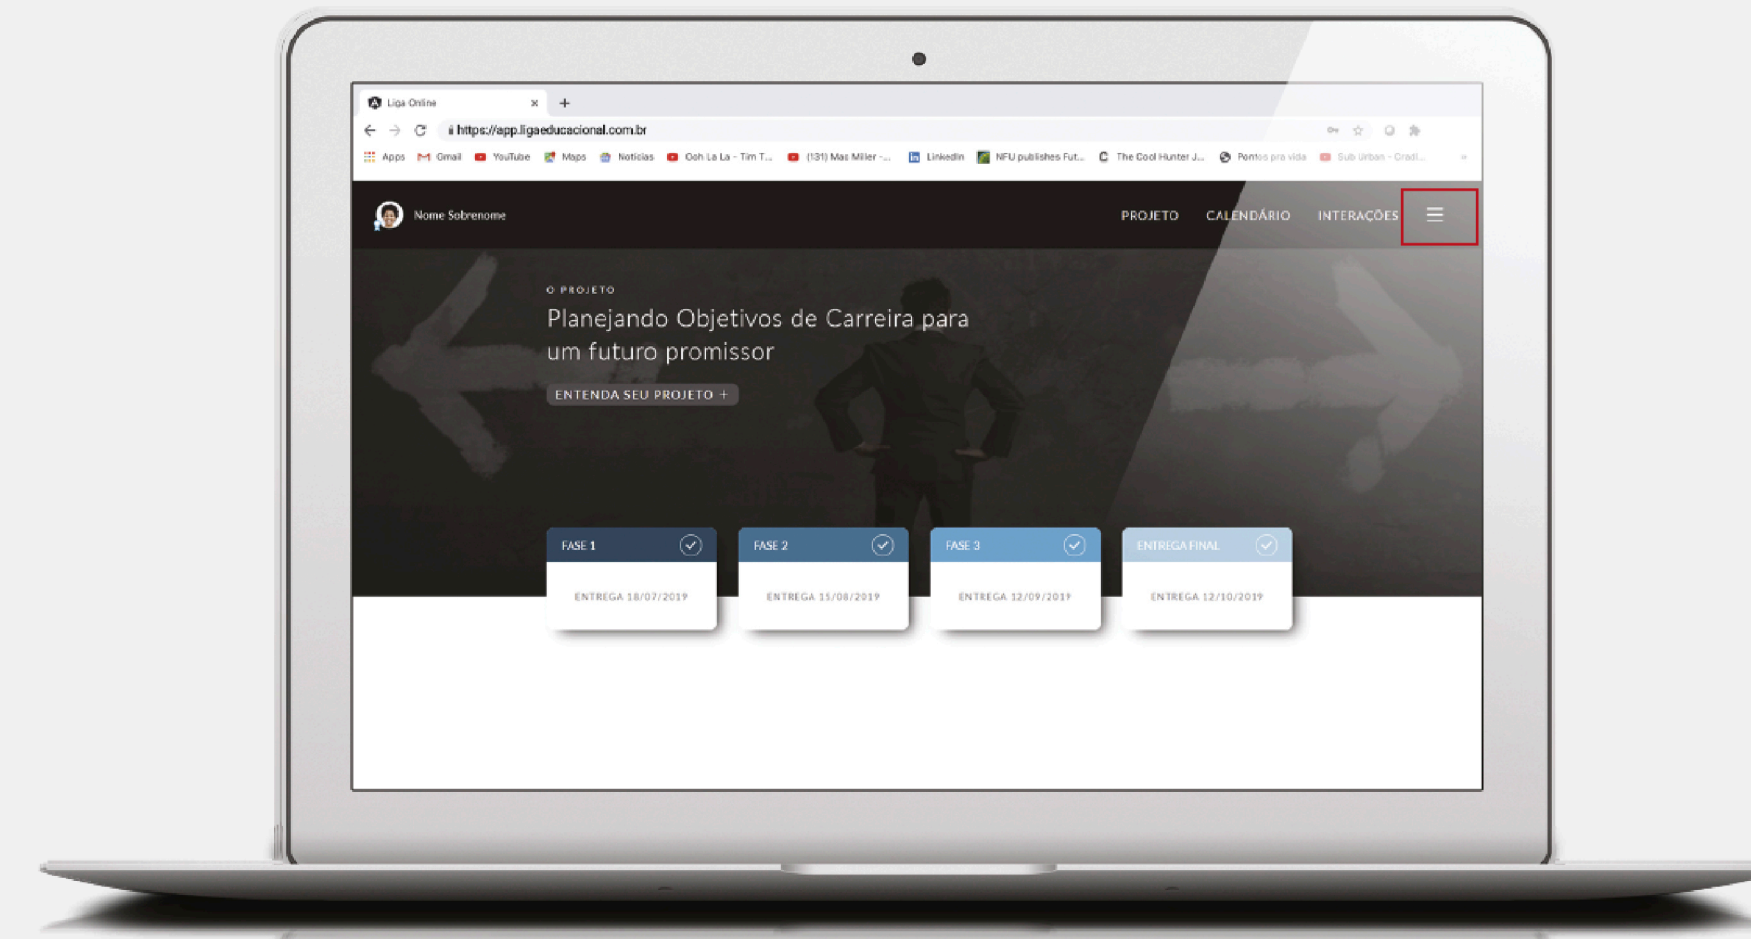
Liga Online ×
+
https://app.ligaeducacional.com.br
Apps Gmail YouTube Maps Notícias Ooh La La - Tim T... (131) Mac Miller -... LinkedIn NFU publishes Fut... The Cool Hunter J... Pontos pra vida Sub Urban - Cradl...

Nome Sobrenome
PROJETO CALENDÁRIO INTERAÇÕES

O PROJETO
Planejando Objetivos de Carreira para um futuro promissor
ENTENDA SEU PROJETO +

FASE 1
ENTREGA 18/07/2019

FASE 2
ENTREGA 15/08/2019

FASE 3
ENTREGA 12/09/2019

ENTREGA FINAL
ENTREGA 12/10/2019